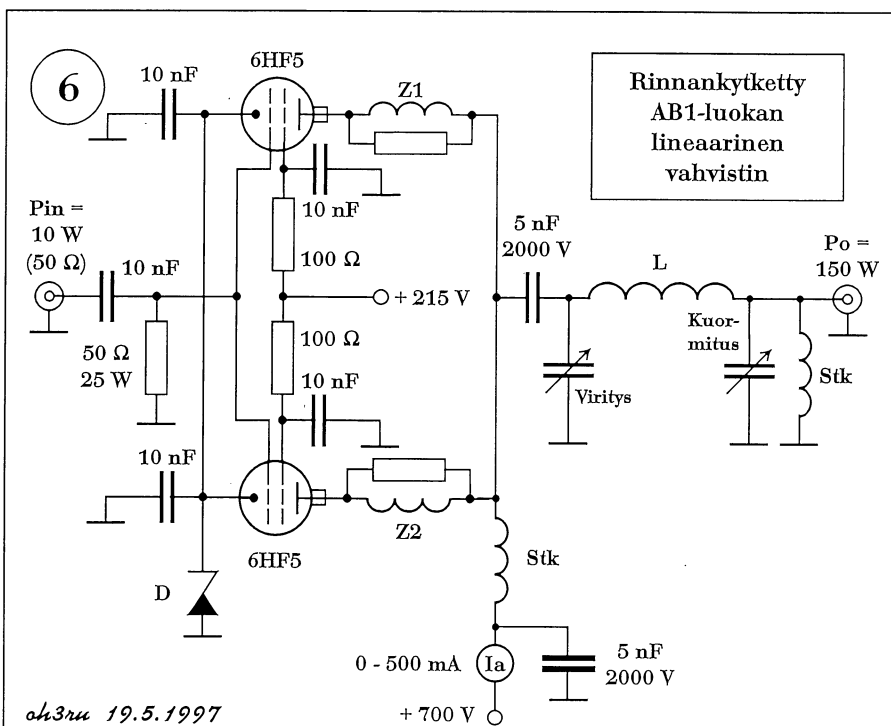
6

10 nF

6HF5

Z1

Rinnankytketty AB1-luokan lineaarinen vahvistin

10 nF

Pin = 10 W (50 Ω)

10 nF

100 Ω

5 nF 2000 V

L

Po = 150 W

+ 215 V

50 Ω 25 W

100 Ω

10 nF

Kuormitus

Viritys

Stk

10 nF

6HF5

Z2

Stk

D

0 - 500 mA

Ia

5 nF 2000 V

oh3ru 19.5.1997

+ 700 V